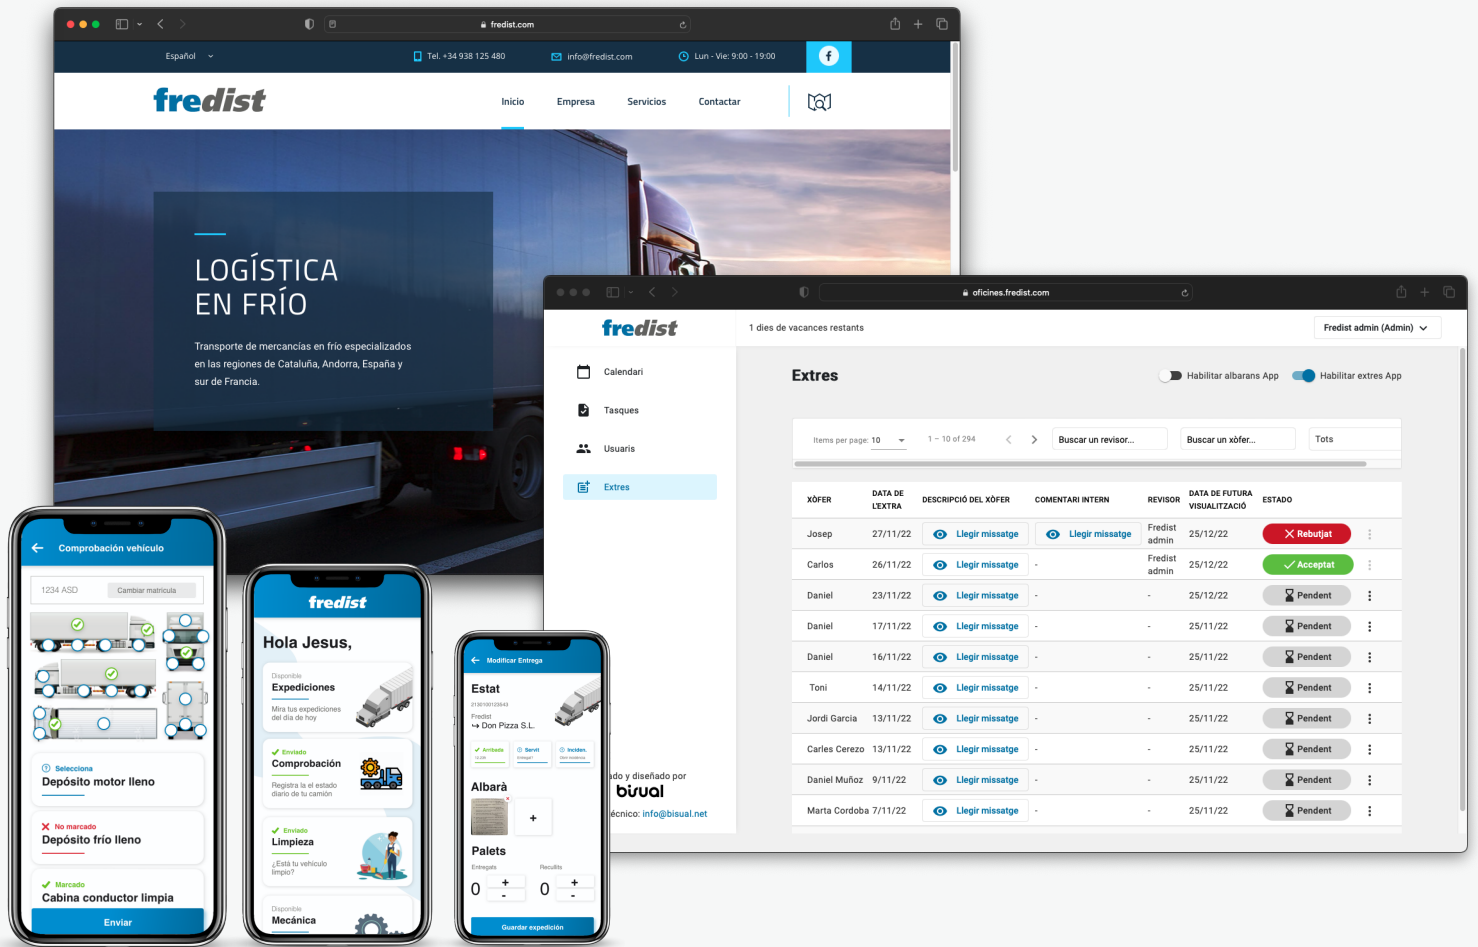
fredist.com

Español
Tel. +34 938 125 480
info@fredist.com
Lun - Vie: 9:00 - 19:00

fredist
Inicio
Empresa
Servicios
Contactar

LOGÍSTICA
EN FRÍO

Transporte de mercancías en frío especializados en las regiones de Cataluña, Andorra, España y sur de Francia.

oficines.fredist.com

fredist
1 dies de vacances restants
Fredist admin (Admin)

Calendari
Tasques
Usuaris
Extres

Extres
Habilitar albarans App
Habilitar extres App

Items per page: 10
1 – 10 of 294
Buscar un revisor...
Buscar un xòfer...
Tots

| XÒFER | DATA DE L'EXTRA | DESCRIPCIÓ DEL XÒFER | COMENTARI INTERN | REVISOR | DATA DE FUTURA VISUALITZACIÓ | ESTADO |
|---|---|---|---|---|---|---|
| Josep | 27/11/22 | Llegir missatge | Llegir missatge | Fredist admin | 25/12/22 | Rebutjat |
| Carlos | 26/11/22 | Llegir missatge | - | Fredist admin | 25/12/22 | Acceptat |
| Daniel | 23/11/22 | Llegir missatge | - | - | 25/12/22 | Pendent |
| Daniel | 17/11/22 | Llegir missatge | - | - | 25/11/22 | Pendent |
| Daniel | 16/11/22 | Llegir missatge | - | - | 25/11/22 | Pendent |
| Toni | 14/11/22 | Llegir missatge | - | - | 25/11/22 | Pendent |
| Jordi Garcia | 13/11/22 | Llegir missatge | - | - | 25/11/22 | Pendent |
| Carles Cerezo | 13/11/22 | Llegir missatge | - | - | 25/11/22 | Pendent |
| Daniel Muñoz | 9/11/22 | Llegir missatge | - | - | 25/11/22 | Pendent |
| Marta Cordoba | 7/11/22 | Llegir missatge | - | - | 25/11/22 | Pendent |

ado y diseñado por
bisual
écnico: info@bisual.net

Comprobación vehículo
1234 ASD
Cambiar matrícula
Selecciona
Depósito motor lleno
No marcado
Depósito frío lleno
Marcado
Cabina conductor limpia
Enviar

fredist
Hola Jesus,
Disponible
Expediciones
Mira tus expediciones del día de hoy
Enviado
Comprobación
Registra la el estado diario de tu camión
Enviado
Limpieza
¿Está tu vehículo limpio?
Disponible
Mecánica

Modificar Entrega
Estat
2130100125643
Fredist
Don Pizza S.L.
Arribada
Servit
Inciden.
Albarà
Palets
Entregats
Recullits
0
0
Guardar expedición